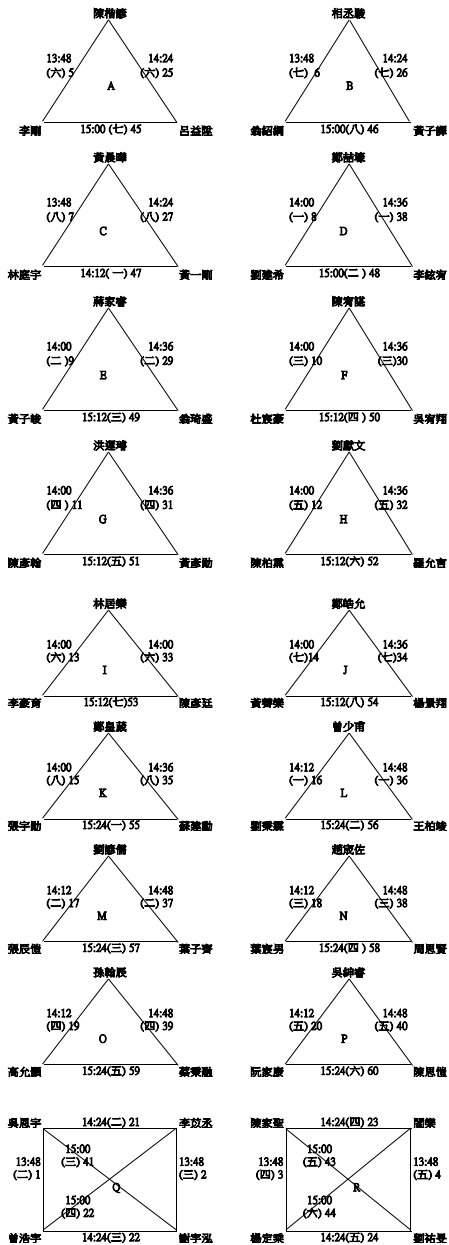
陳楷滕
13:48 (六) 5
14:24 (六) 25
A
李剛
15:00 (七) 45
呂益陞

相丞駿
13:48 (七) 6
14:24 (七) 26
B
翁紹綱
15:00(八) 46
黃子譯

黃晨暉
13:48 (八) 7
14:24 (八) 27
C
林庭宇
14:12( 一) 47
黃一剛

鄭喆崋
14:00 (一) 8
14:36 (一) 38
D
劉建希
15:00(二) 48
李銘宥

蔣家睿
14:00 (二) 9
14:36 (二) 29
E
黃子綾
15:12(三) 49
翁琦盛

陳宥誠
14:00 (三) 10
14:36 (三)30
F
杜宸豪
15:12(四) 50
吳宥翔

洪運靖
14:00 (四) 11
14:36 (四) 31
G
陳彥翰
15:12(五) 51
黃彥勛

劉歆文
14:00 (五) 12
14:36 (五) 32
H
陳柏熏
15:12(六) 52
羅允吉

林居樂
14:00 (六) 13
14:00 (六) 33
I
李薇育
15:12(七)53
陳彥廷

鄭皓允
14:00 (七)14
14:36 (七)34
J
黃狮樂
15:12(八) 54
楊景翔

鄭皇葳
14:00 (八) 15
14:36 (八) 35
K
張宇勛
15:24(一) 55
蘇建勳

曾少甫
14:12 (一) 16
14:48 (一) 36
L
劉乘霖
15:24(二) 56
王柏崚

劉修備
14:12 (二) 17
14:48 (二) 37
M
張辰愷
15:24(三) 57
葉子睿

趙宸佐
14:12 (三) 18
14:48 (三) 38
N
葉宸男
15:24(四) 58
周恩賢

孫翰辰
14:12 (四) 19
14:48 (四) 39
O
高允顥
15:24(五) 59
蔡秉融

吳紳睿
14:12 (五) 20
14:48 (五) 40
P
阮家慶
15:24(六) 60
陳恩愷

吳恩宇
14:24(二) 21
李竝丞
13:48 (二) 1
15:00 (三) 41
Q
15:00 (四) 22
13:48 (三) 2
曾浩宇
14:24(三) 22
謝宇泓

陳家聖
14:24(四) 23
閻樂
13:48 (四) 3
15:00 (五) 43
R
15:00 (六) 44
13:48 (五) 4
楊定樂
14:24(五) 24
劉祐旻